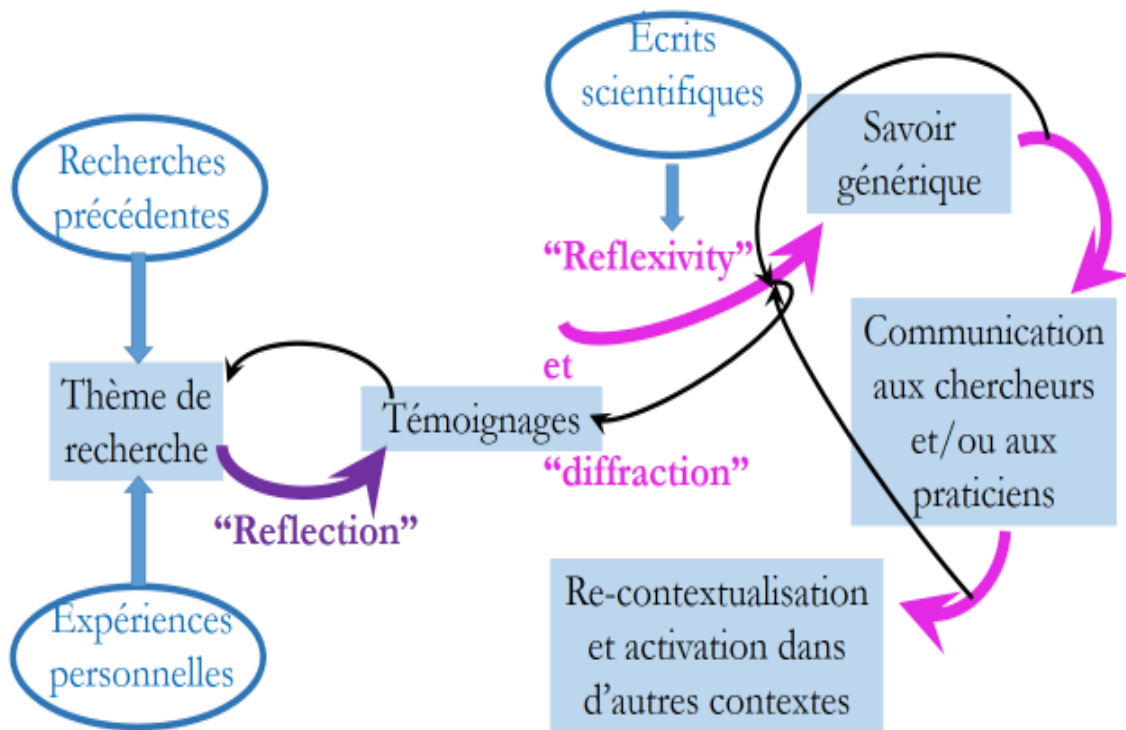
Écrits scientifiques

Savoir générique

Recherches précédentes

"Reflexivity"

Communication aux chercheurs et/ou aux praticiens

et

Thème de recherche

Témoignages

"diffraction"

"Reflection"

Re-contextualisation et activation dans d'autres contextes

Expériences personnelles